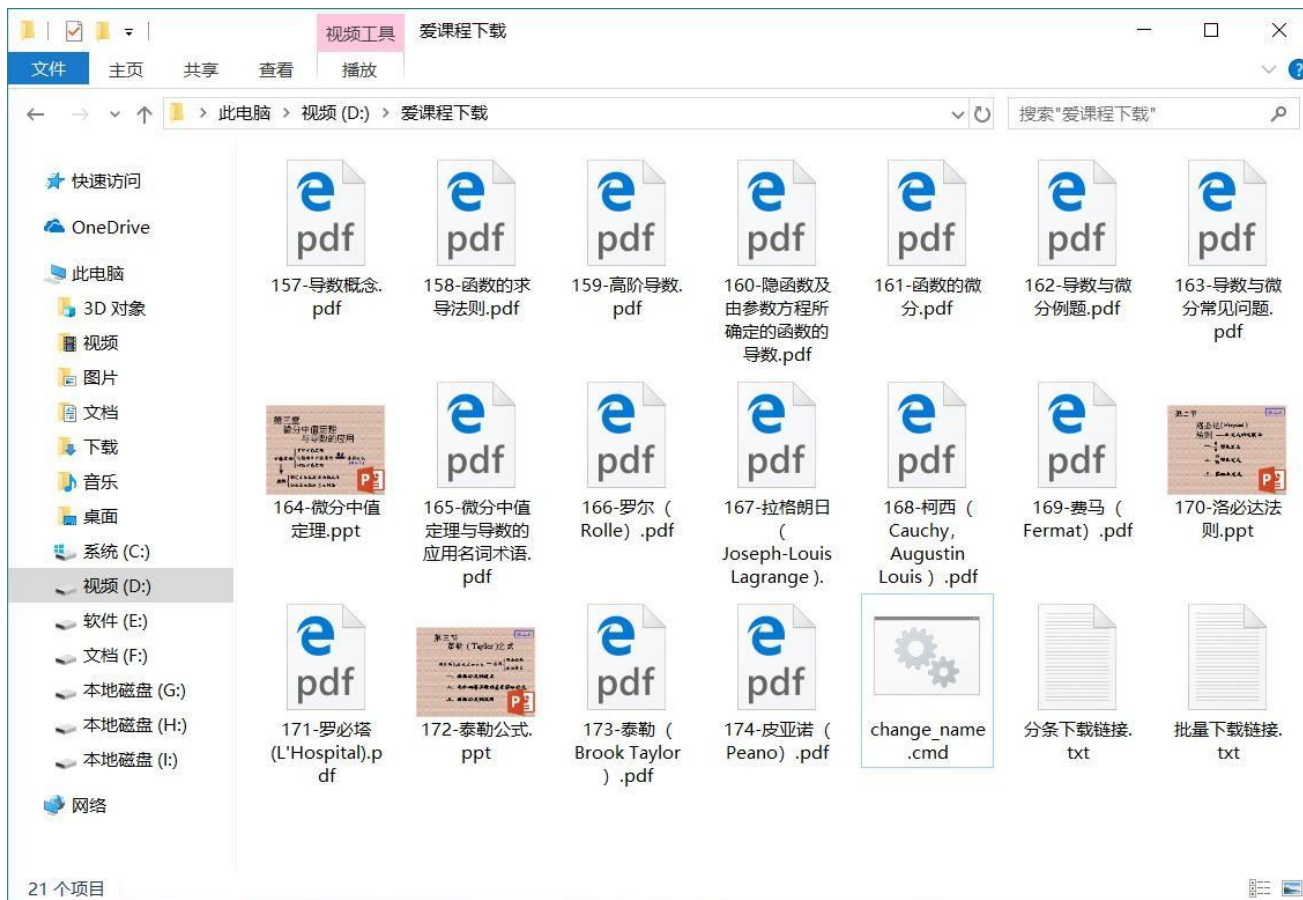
视频工具 爱课程下载

文件 主页 共享 查看 播放

此电脑 > 视频 (D:) > 爱课程下载

搜索"爱课程下载"

快速访问
OneDrive
此电脑
3D 对象
视频
图片
文档
下载
音乐
桌面
系统 (C:)
视频 (D:)
软件 (E:)
文档 (F:)
本地磁盘 (G:)
本地磁盘 (H:)
本地磁盘 (I:)
网络

pdf
157-导数概念.pdf

pdf
158-函数的求导法则.pdf

pdf
159-高阶导数.pdf

pdf
160-隐函数及由参数方程所确定的函数的导数.pdf

pdf
161-函数的微分.pdf

pdf
162-导数与微分例题.pdf

pdf
163-导数与微分常见问题.pdf

164-微分中值定理.ppt

pdf
165-微分中值定理与导数的应用名词术语.pdf

pdf
166-罗尔（Rolle）.pdf

pdf
167-拉格朗日（Joseph-Louis Lagrange）.

pdf
168-柯西（Cauchy, Augustin Louis）.pdf

pdf
169-费马（Fermat）.pdf

170-洛必达法则.ppt

pdf
171-罗必塔(L'Hospital).pdf

172-泰勒公式.ppt

pdf
173-泰勒（Brook Taylor）.pdf

pdf
174-皮亚诺（Peano）.pdf

change_name.cmd

分条下载链接.txt

批量下载链接.txt

21 个项目